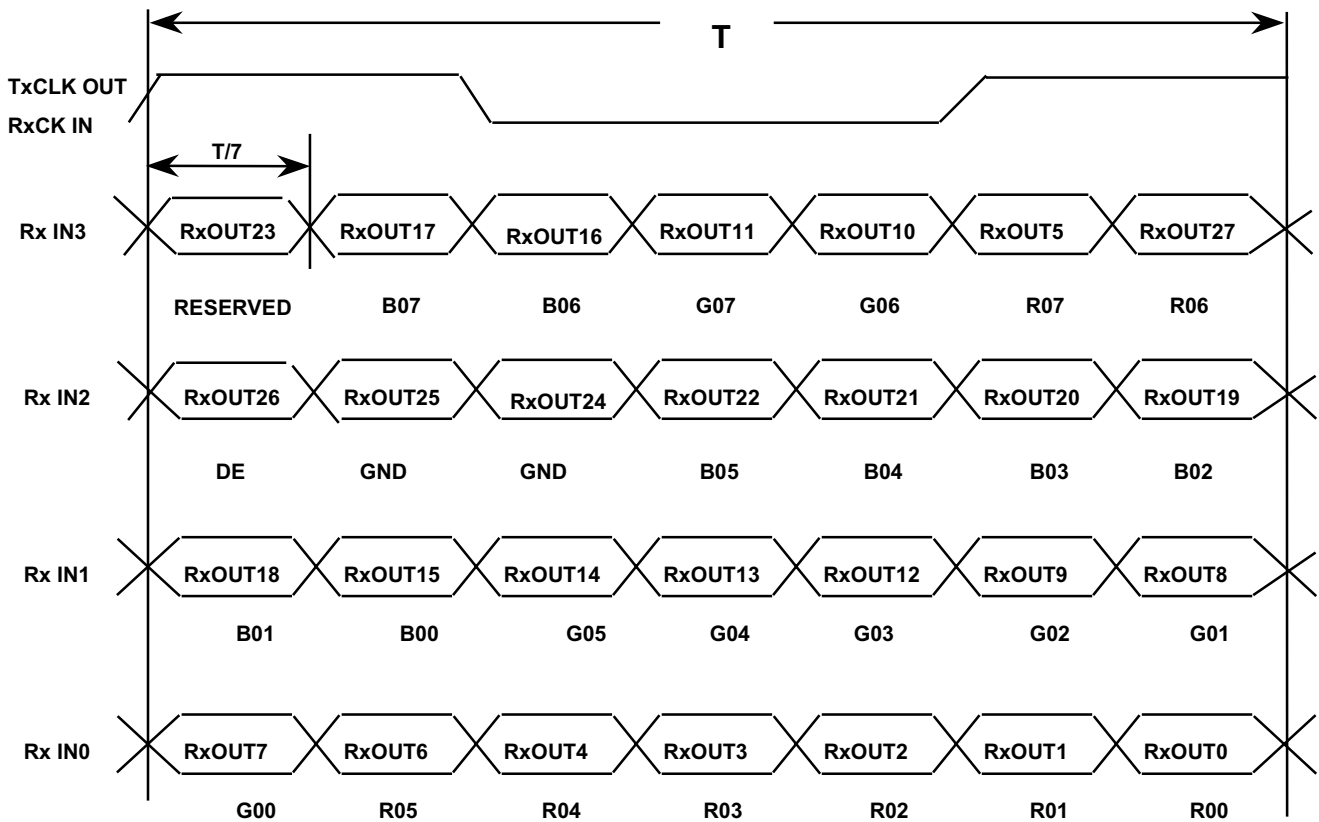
T

TxCLK OUT
RxCK IN

T/7

Rx IN3
RxOUT23 RxOUT17 RxOUT16 RxOUT11 RxOUT10 RxOUT5 RxOUT27
RESERVED B07 B06 G07 G06 R07 R06

Rx IN2
RxOUT26 RxOUT25 RxOUT24 RxOUT22 RxOUT21 RxOUT20 RxOUT19
DE GND GND B05 B04 B03 B02

Rx IN1
RxOUT18 RxOUT15 RxOUT14 RxOUT13 RxOUT12 RxOUT9 RxOUT8
B01 B00 G05 G04 G03 G02 G01

Rx IN0
RxOUT7 RxOUT6 RxOUT4 RxOUT3 RxOUT2 RxOUT1 RxOUT0
G00 R05 R04 R03 R02 R01 R00